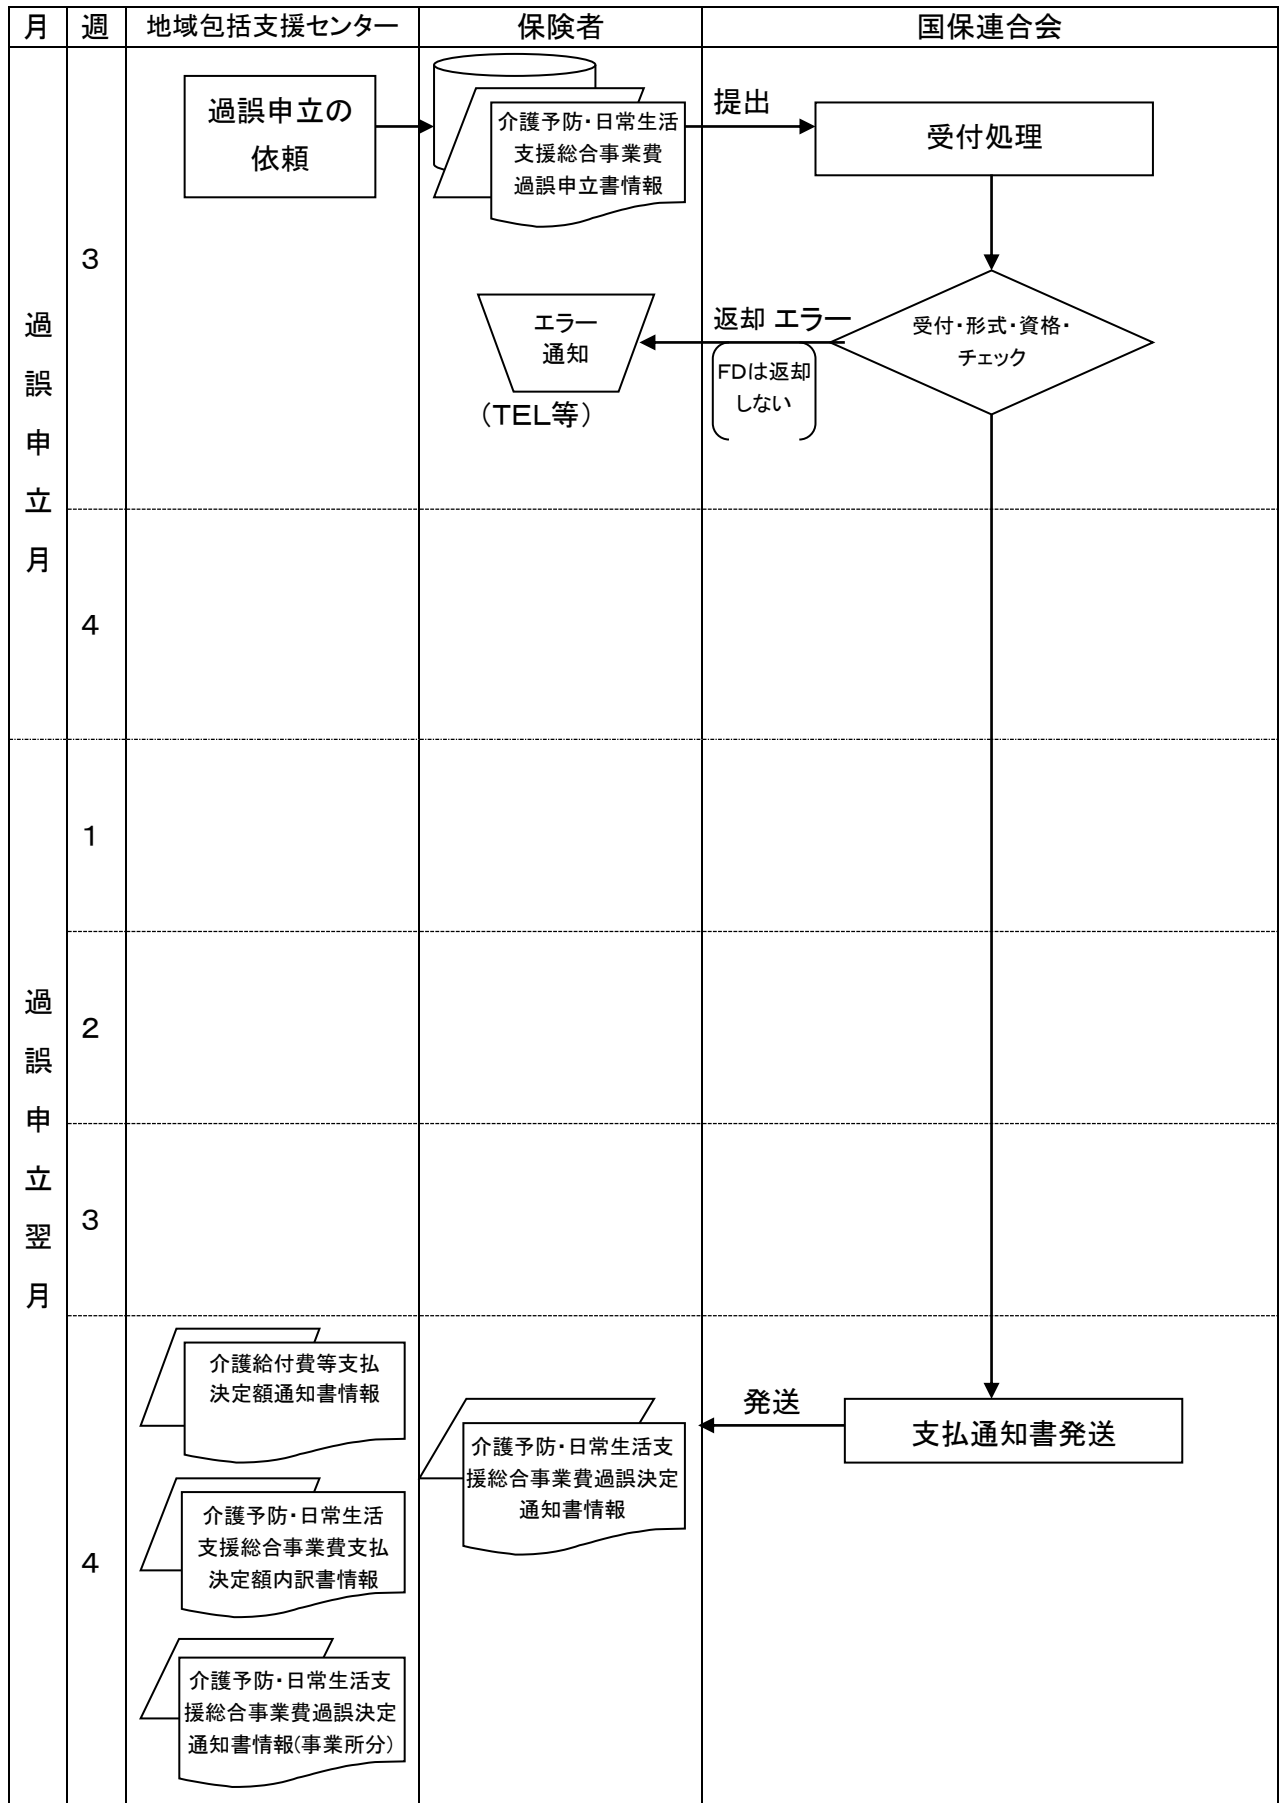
| 月 | 週 | 地域包括支援センター | 保険者 | 国保連合会 |
|---|---|---|---|---|

過誤申立の依頼

介護予防・日常生活支援総合事業費過誤申立書情報

提出

受付処理

3

過誤申立月

エラー通知

(TEL等)

返却 エラー

FDは返却しない

受付・形式・資格・チェック

4

1

過誤申立翌月

2

3

介護給付費等支払決定額通知書情報

発送

支払通知書発送

介護予防・日常生活支援総合事業費過誤決定通知書情報

介護予防・日常生活支援総合事業費支払決定額内訳書情報

4

介護予防・日常生活支援総合事業費過誤決定通知書情報(事業所分)